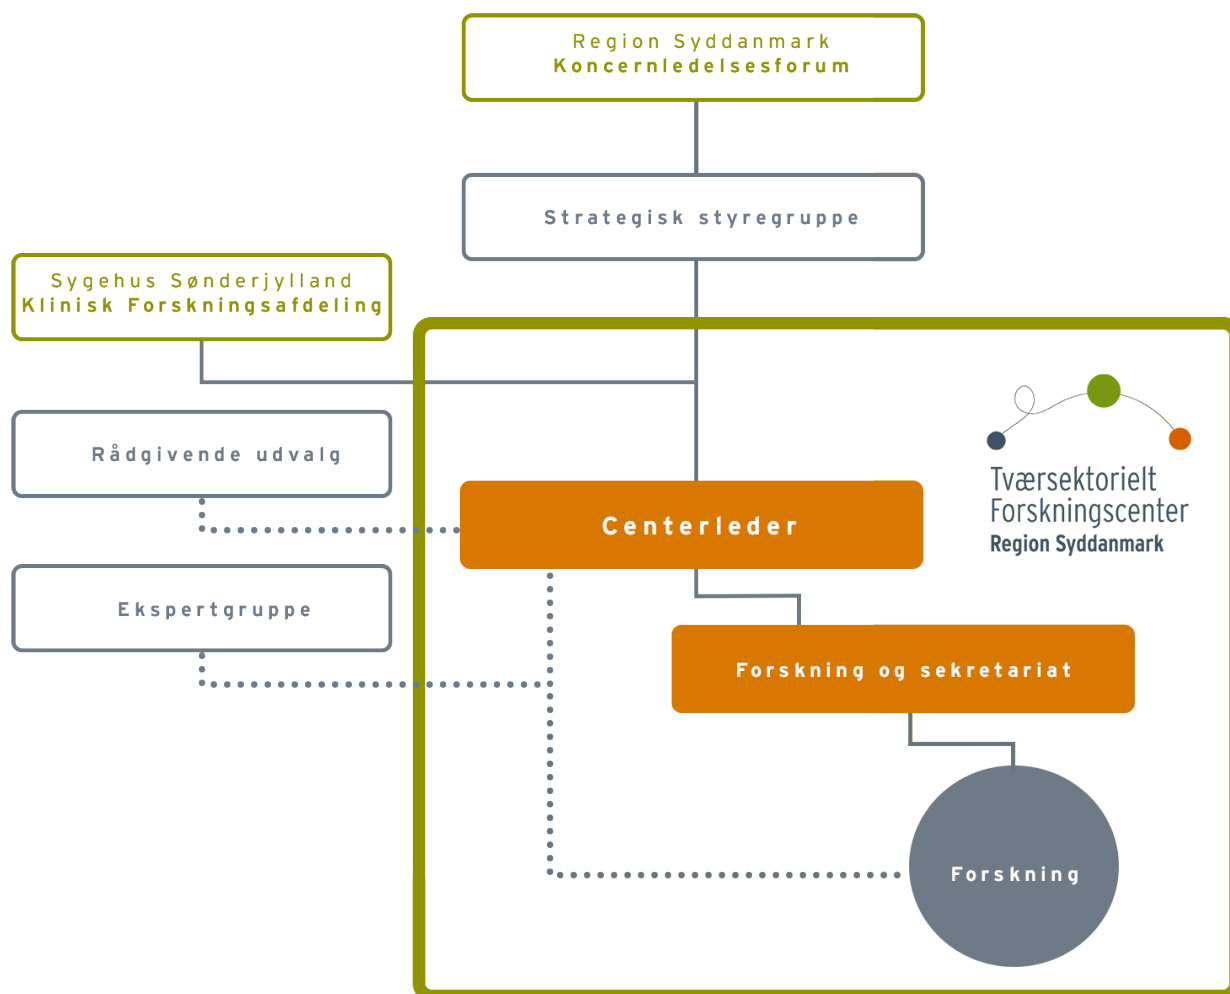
Region Syddanmark
Koncernledelsesforum

Strategisk styregruppe

Sygehus Sønderjylland
Klinisk Forskningsafdeling

Rådgivende udvalg

Tværsektorielt
Forskningscenter
Region Syddanmark

Centerleder

Ekspertgruppe

Forskning og sekretariat

Forskning